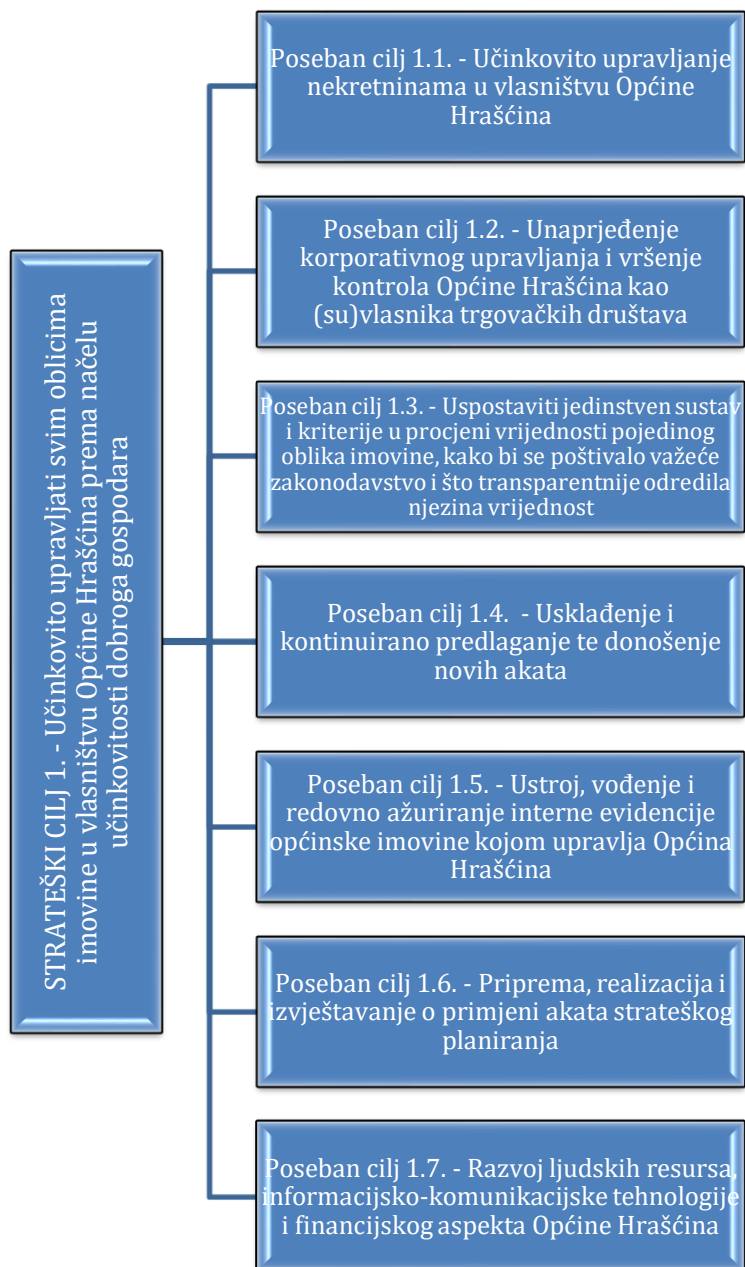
STRATEŠKI CILJ 1. - Učinkovito upravljati svim oblicima imovine u vlasništvu Općine Hrašćina prema načelu učinkovitosti dobroga gospodara

Poseban cilj 1.1. - Učinkovito upravljanje nekretninama u vlasništvu Općine Hrašćina

Poseban cilj 1.2. - Unaprjeđenje korporativnog upravljanja i vršenje kontrola Općine Hrašćina kao (su)vlasnika trgovačkih društava

Poseban cilj 1.3. - Uspostaviti jedinstven sustav i kriterije u procjeni vrijednosti pojedinog oblika imovine, kako bi se poštivalo važeće zakonodavstvo i što transparentnije odredila njezina vrijednost

Poseban cilj 1.4. - Usklađenje i kontinuirano predlaganje te donošenje novih akata

Poseban cilj 1.5. - Ustroj, vođenje i redovno ažuriranje interne evidencije općinske imovine kojom upravlja Općina Hrašćina

Poseban cilj 1.6. - Priprema, realizacija i izvještavanje o primjeni akata strateškog planiranja

Poseban cilj 1.7. - Razvoj ljudskih resursa, informacijsko-komunikacijske tehnologije i financijskog aspekta Općine Hrašćina